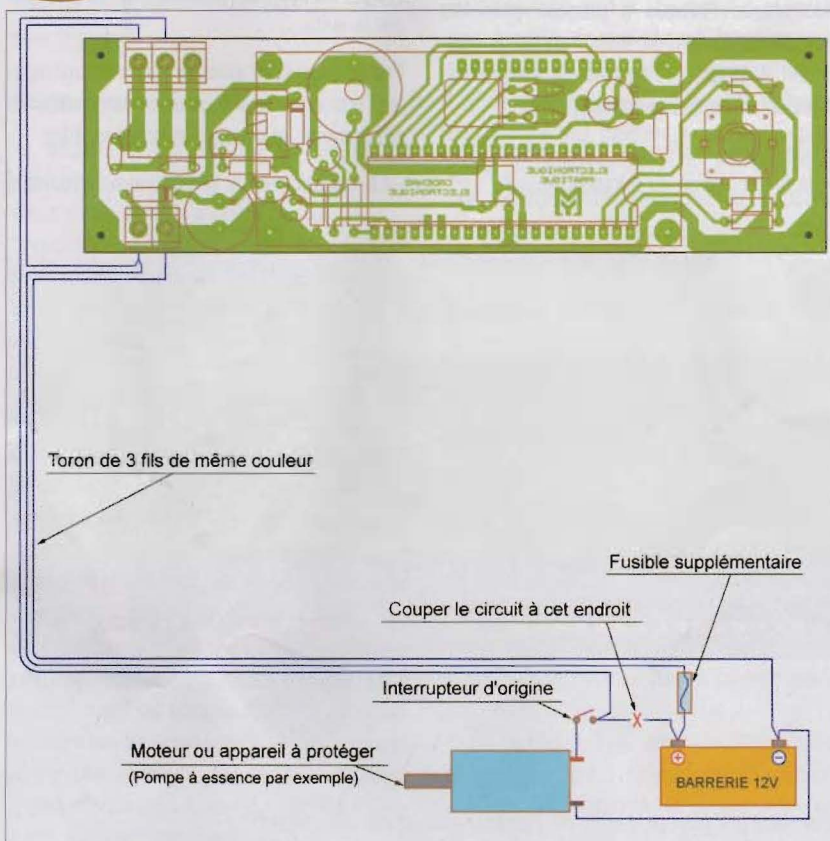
CODEUR ELECTRONIQUE

ELECTRONIQUE PRATIQUE

Toron de 3 fils de même couleur

Fusible supplémentaire

Couper le circuit à cet endroit

Interrupteur d'origine

Moteur ou appareil à protéger

(Pompe à essence par exemple)

BARRERIE 12V